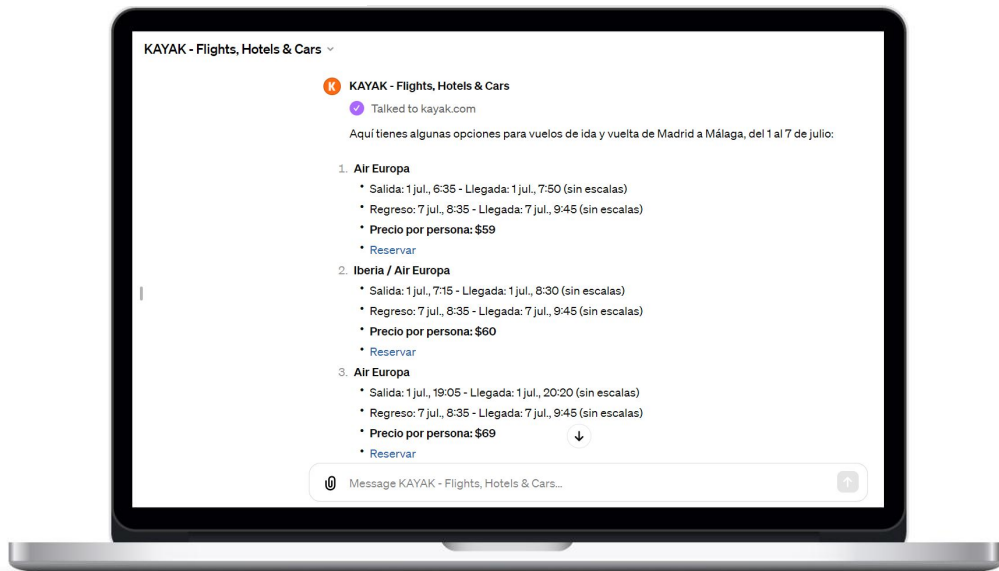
KAYAK - Flights, Hotels & Cars

K KAYAK - Flights, Hotels & Cars

Talked to kayak.com

Aquí tienes algunas opciones para vuelos de ida y vuelta de Madrid a Málaga, del 1 al 7 de julio:

1. Air Europa
- Salida: 1 jul., 6:35 - Llegada: 1 jul., 7:50 (sin escalas)
- Regreso: 7 jul., 8:35 - Llegada: 7 jul., 9:45 (sin escalas)
- Precio por persona: $59
- Reservar

2. Iberia / Air Europa
- Salida: 1 jul., 7:15 - Llegada: 1 jul., 8:30 (sin escalas)
- Regreso: 7 jul., 8:35 - Llegada: 7 jul., 9:45 (sin escalas)
- Precio por persona: $60
- Reservar

3. Air Europa
- Salida: 1 jul., 19:05 - Llegada: 1 jul., 20:20 (sin escalas)
- Regreso: 7 jul., 8:35 - Llegada: 7 jul., 9:45 (sin escalas)
- Precio por persona: $69
- Reservar

Message KAYAK - Flights, Hotels & Cars...